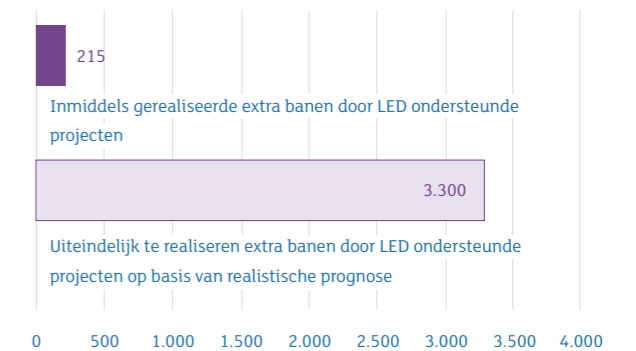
215

Inmiddels gerealiseerde extra banen door LED ondersteunde projecten

3.300

Uiteindelijk te realiseren extra banen door LED ondersteunde projecten op basis van realistische prognose

0 500 1.000 1.500 2.000 2.500 3.000 3.500 4.000